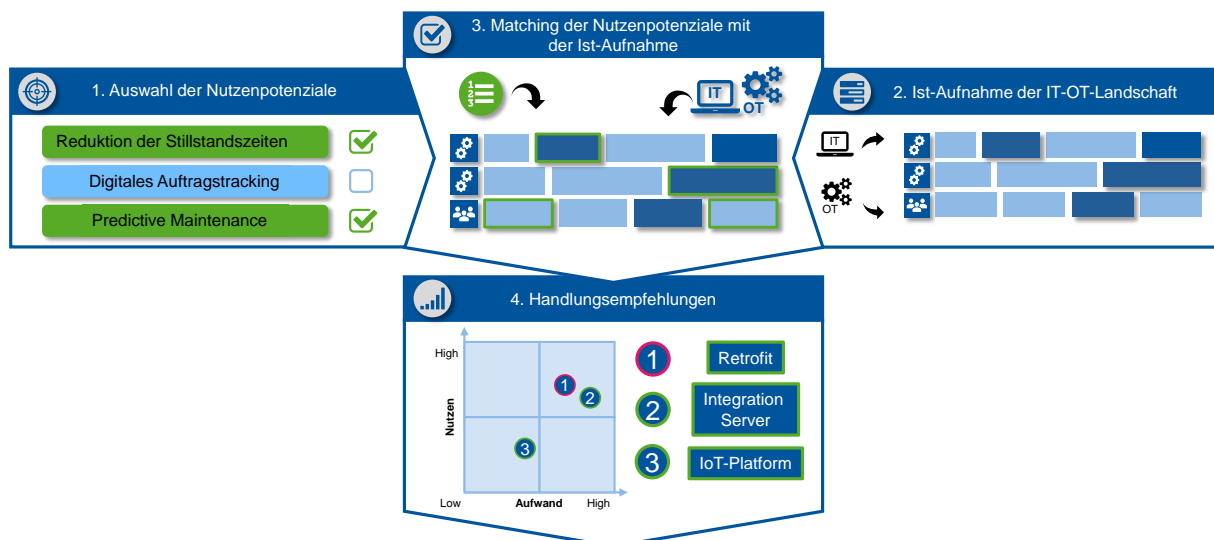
3. Matching der Nutzenpotenziale mit der Ist-Aufnahme

1. Auswahl der Nutzenpotenziale

Reduktion der Stillstandszeiten

Digitales Auftragstracking

Predictive Maintenance

IT

OT

2. Ist-Aufnahme der IT-OT-Landschaft

IT

OT

4. Handlungsempfehlungen

High

Nutzen

Low

Aufwand

High

1

2

3

1 Retrofit

2 Integration Server

3 IoT-Platform